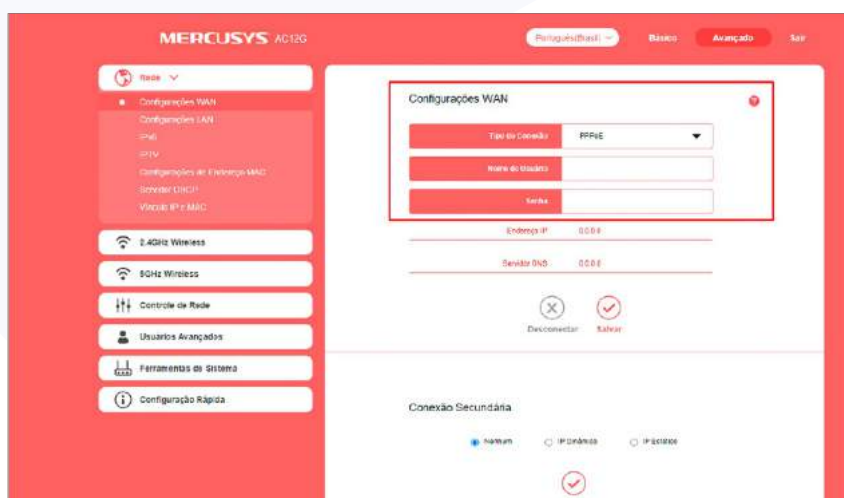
MERCUSYS AC12G

Português(Brasil)

Básico

Avançado

Sair

Rede

Configurações WAN

Configurações LAN

IPv6

IPTV

Configurações de Endereço MAC

Servidor DHCP

Vincular IP e MAC

2.4GHz Wireless

5GHz Wireless

Controle de Rede

Usuários Avançados

Ferramentas do Sistema

Configuração Rápida

Configurações WAN

Tipo de Conexão | PPPoE

Nome de Usuário

Senha

Endereço IP 0.0.0.0

Servidor DNS 0.0.0.0

Desconectar

Salvar

Conexão Secundária

Nenhum

IP Dinâmico

IP Estático